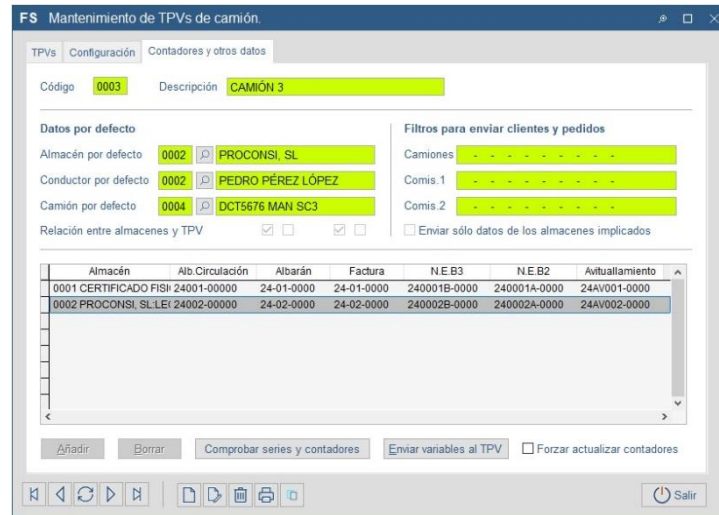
FS Mantenimiento de TPVs de camión.

TPVs Configuración Contadores y otros datos

Código 0003 Descripción CAMIÓN 3

Datos por defecto

Almacén por defecto 0002 PROCONSI, SL

Conductor por defecto 0002 PEDRO PÉREZ LÓPEZ

Camión por defecto 0004 DCT5676 MAN SC3

Relación entre almacenes y TPV

Filtros para enviar clientes y pedidos

Camiones

Comis.1

Comis.2

Enviar sólo datos de los almacenes implicados

| Almacén | Alb.Circulación | Albarán | Factura | N.E.B3 | N.E.B2 | Avituallamiento |
|---|---|---|---|---|---|---|
| 0001 CERTIFICADO FISI | 24001-00000 | 24-01-0000 | 24-01-0000 | 240001B-0000 | 240001A-0000 | 24AV001-0000 |
| 0002 PROCONSI, SL:LE | 24002-00000 | 24-02-0000 | 24-02-0000 | 240002B-0000 | 240002A-0000 | 24AV002-0000 |

Añadir Borrar Comprobar series y contadores Enviar variables al TPV Forzar actualizar contadores

Salir